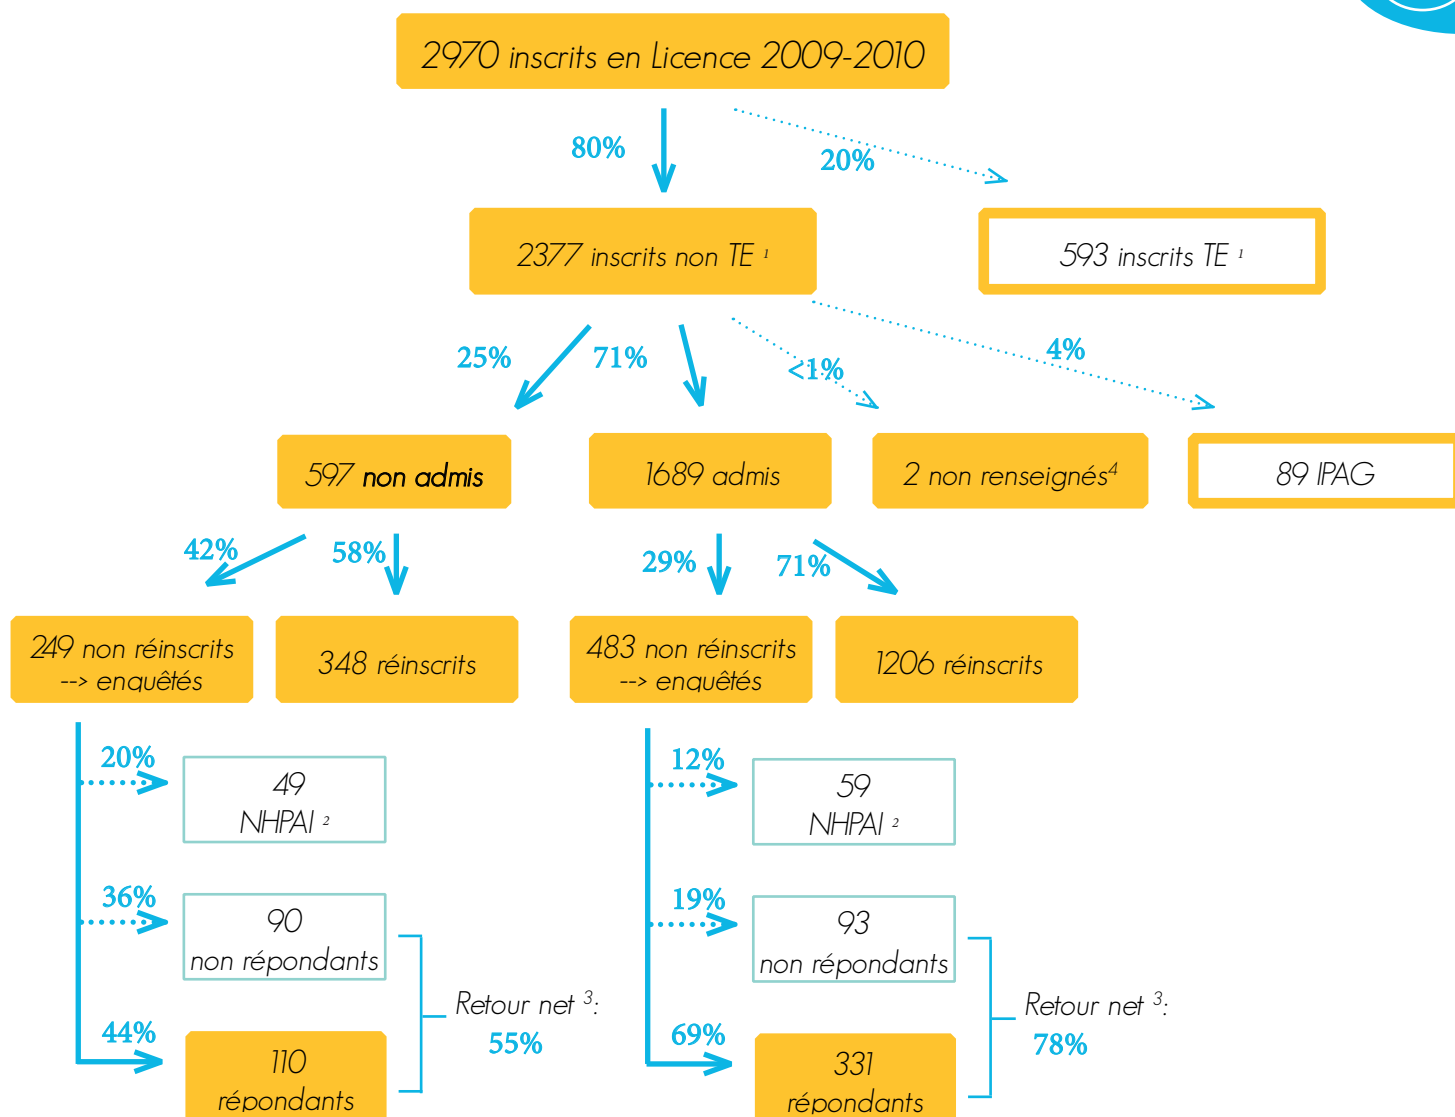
2970 inscrits en Licence 2009-2010

80%

20%

2377 inscrits non TE $^{1}$

593 inscrits TE $^{1}$

25%

71%

<1%

4%

597 non admis

1689 admis

2 non renseignés$^{4}$

89 IPAG

42%

58%

29%

71%

249 non réinscrits --> enquêtés

348 réinscrits

483 non réinscrits --> enquêtés

1206 réinscrits

20%

49 NHPAI $^{2}$

36%

90 non répondants

44%

110 répondants

Retour net $^{3}$: 55%

12%

59 NHPAI $^{2}$

19%

93 non répondants

69%

331 répondants

Retour net $^{3}$: 78%